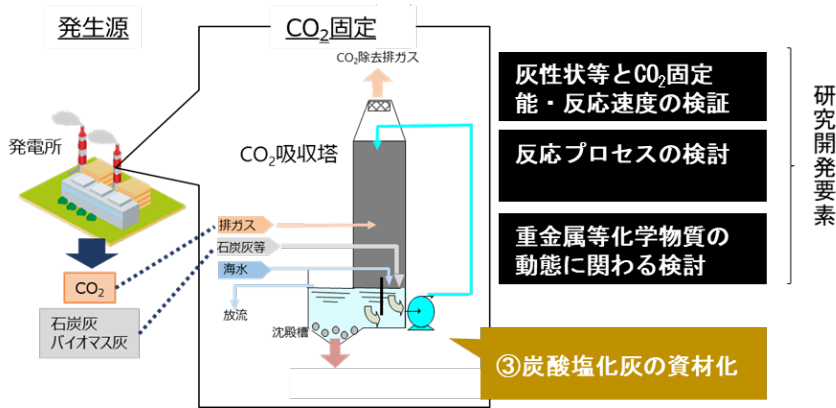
発生源

$CO_2$固定

$CO_2$除去排ガス

発電所

$CO_2$吸収塔

$CO_2$

石炭灰
バイオマス灰

排ガス

石炭灰等

海水

放流

沈殿槽

灰性状等と$CO_2$固定能・反応速度の検証

反応プロセスの検討

重金属等化学物質の動態に関わる検討

研究開発要素

③炭酸塩化灰の資材化